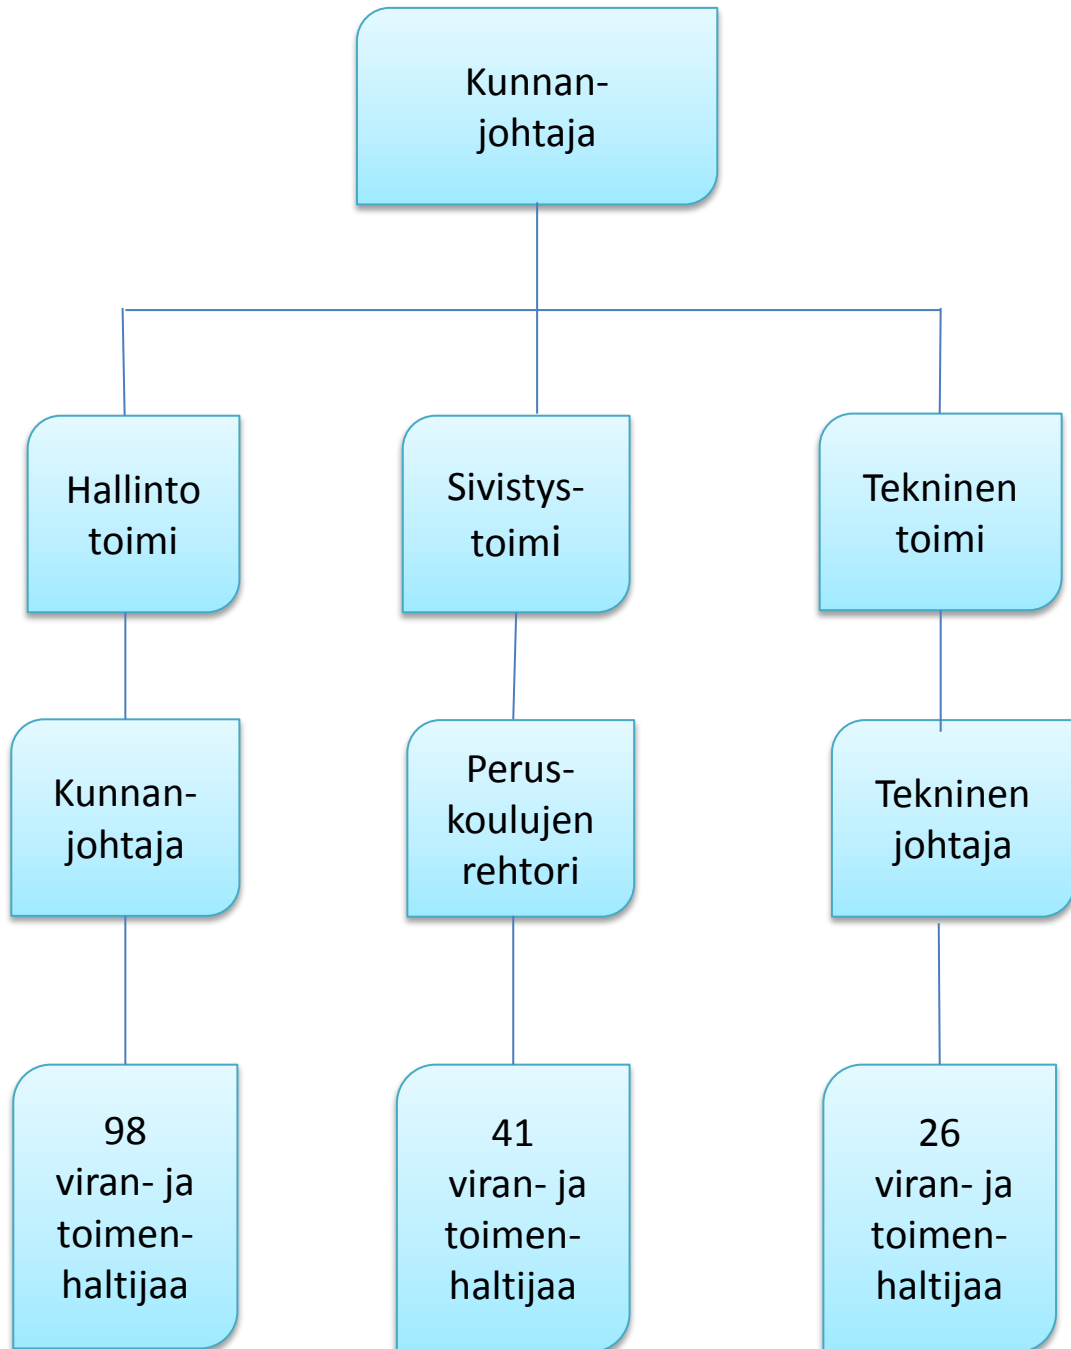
Kunnan-johtaja

Hallinto toimi

Sivistys-toimi

Tekninen toimi

Kunnan-johtaja

Perus-koulujen rehtori

Tekninen johtaja

98 viran- ja toimen-haltijaa

41 viran- ja toimen-haltijaa

26 viran- ja toimen-haltijaa